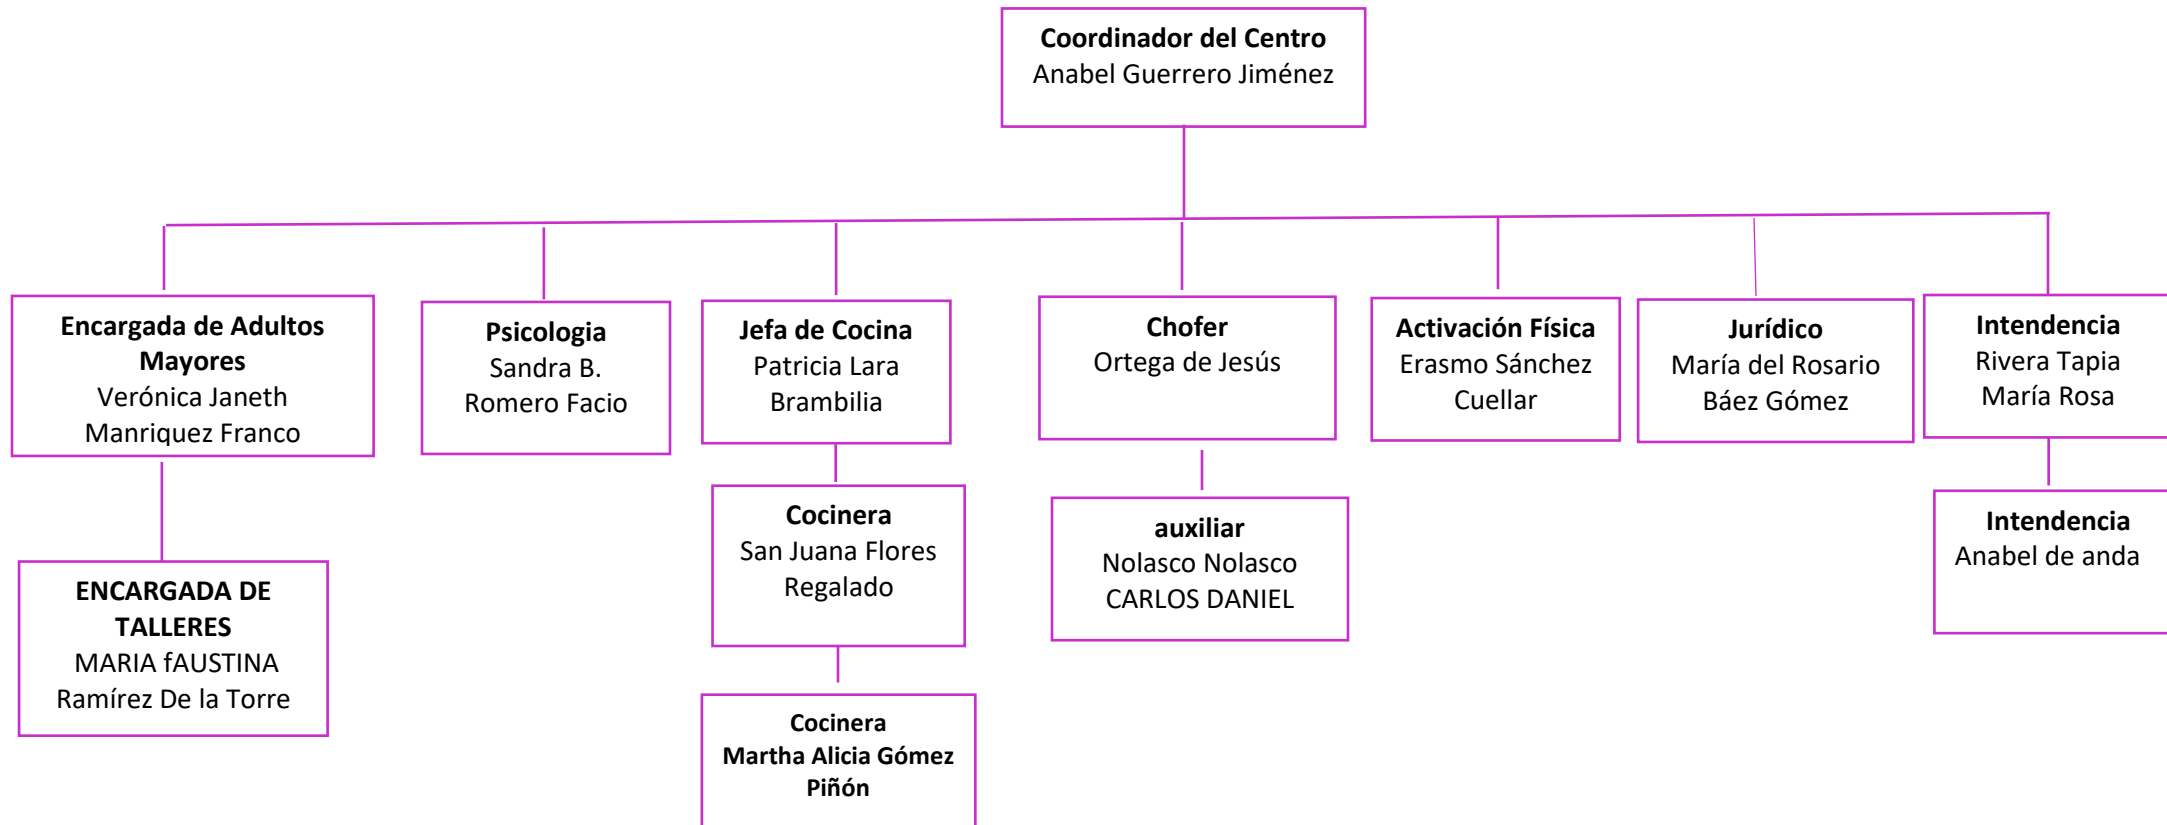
Coordinador del Centro
Anabel Guerrero Jiménez

Encargada de Adultos Mayores
Verónica Janeth Manriquez Franco

Psicologia
Sandra B. Romero Facio

Jefa de Cocina
Patricia Lara Brambilia

Chofer
Ortega de Jesús

Activación Física
Erasmo Sánchez Cuellar

Jurídico
María del Rosario Báez Gómez

Intendencia
Rivera Tapia María Rosa

ENCARGADA DE TALLERES
MARIA fAUSTINA Ramírez De la Torre

Cocinera
San Juana Flores Regalado

auxiliar
Nolasco Nolasco CARLOS DANIEL

Intendencia
Anabel de anda

Cocinera
Martha Alicia Gómez Piñón